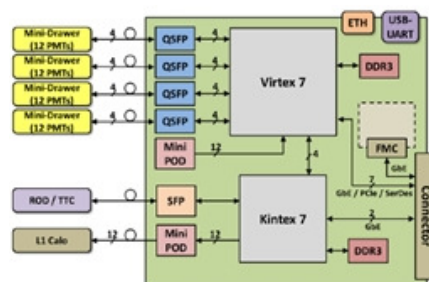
Mini-Drawer (12 PMTs)
Mini-Drawer (12 PMTs)
Mini-Drawer (12 PMTs)
Mini-Drawer (12 PMTs)
4
4
4
4
QSFP
QSFP
QSFP
QSFP
4
4
4
4
ETH
USB-UART
Virtex 7
DDR3
Mini POD
12
4
FMC
Gbt
ROD / TTC
SFP
Kintex 7
7
GbE / PCIe / SerDes
2
GbE
Connector
L1 Calo
12
Mini POD
DDR3